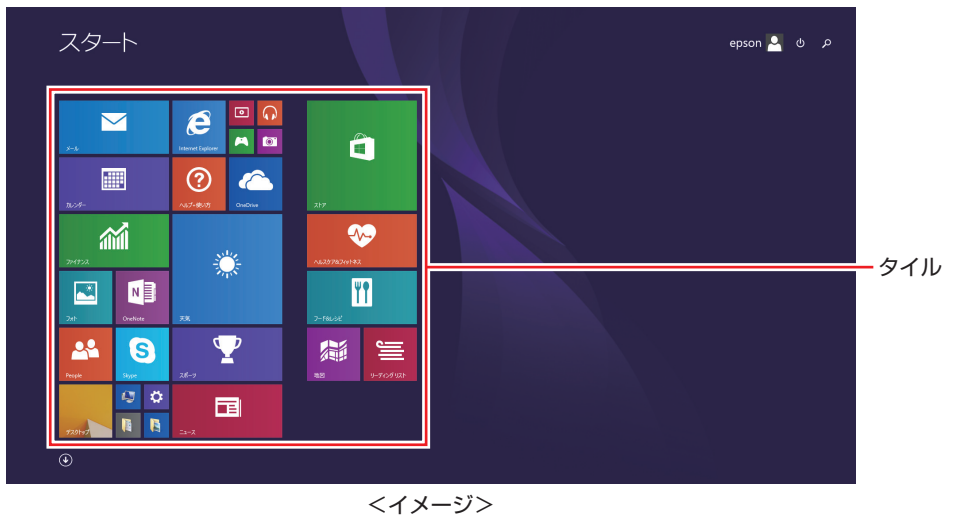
スタート

epson

メール

Internet Explorer

ストア

カレンダー

ヘルプ+使い方

OneDrive

ファイナンス

天気

ヘルス&フィットネス

タイル

フォト

OneNote

フード&レシピ

People

Skype

スポーツ

地図

リーディングリスト

デスクトップ

ニュース

<イメージ>